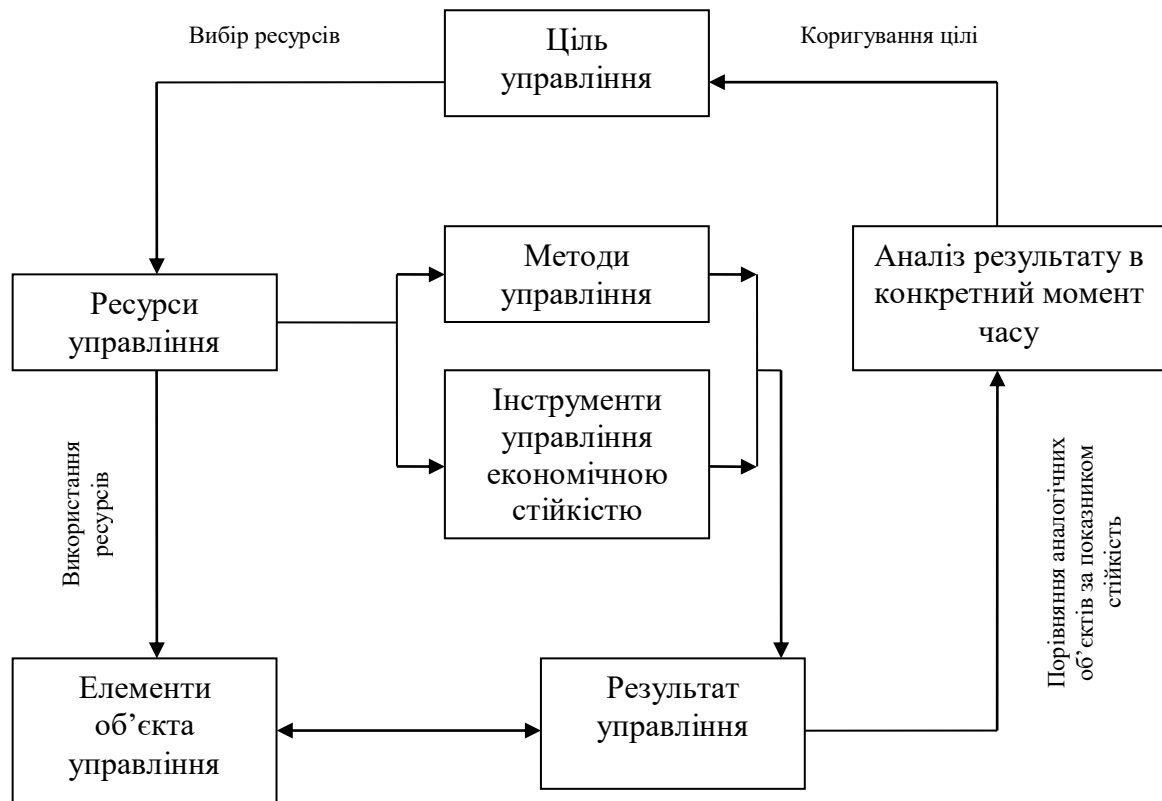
Вибір ресурсів

Ціль управління

Коригування цілі

Ресурси управління

Методи управління

Інструменти управління економічною стійкістю

Аналіз результату в конкретний момент часу

Використання ресурсів

Порівняння аналогічних об'єктів за показником стійкість

Елементи об'єкта управління

Результат управління